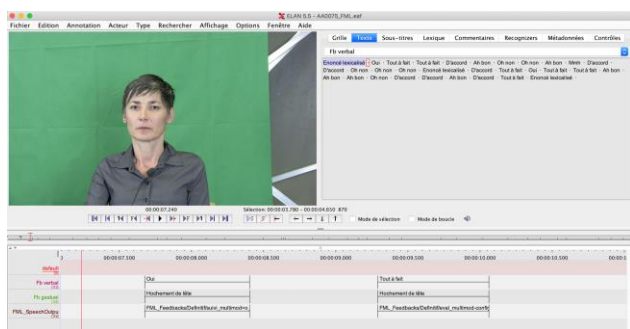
ELAN 5.5 - AA0075_FML.eaf

Fichier Edition Annotation Acteur Type Rechercher Affichage Options Fenêtre Aide

Grille Texte Sous-titres Lexique Commentaires Recognizers Métadonnées Contrôles

Fb verbal

Enoncé lexicalisé Oui - Tout à fait - Tout à fait - D'accord - Ah bon - Oh non - Oh non - Ah bon - Mmh - D'accord - D'accord - Oh non - Oh non - Oh non - Enoncé lexicalisé - D'accord - Tout à fait - Oui - Tout à fait - Tout à fait - Ah bon - Ah bon - Ah bon - Oh non - D'accord - D'accord - Ah bon - D'accord - Tout à fait - Enoncé lexicalisé

00:00:07.240

Sélection: 00:00:01.780 - 00:00:04.650 870

Mode de sélection Mode de boucle

00:00:07.500 00:00:08.000 00:00:08.500 00:00:09.000 00:00:09.500 00:00:10.000 00:00:10.500 00:00:1

default

Fb verbal

Fb gestuel

FML_SpeechOutpu

Oui

Tout à fait

Hochement de tête

Hochement de tête

FML_Feedbacks/Definitif/oui_multimod-s

FML_Feedbacks/Definitif/oui_multimod-confir